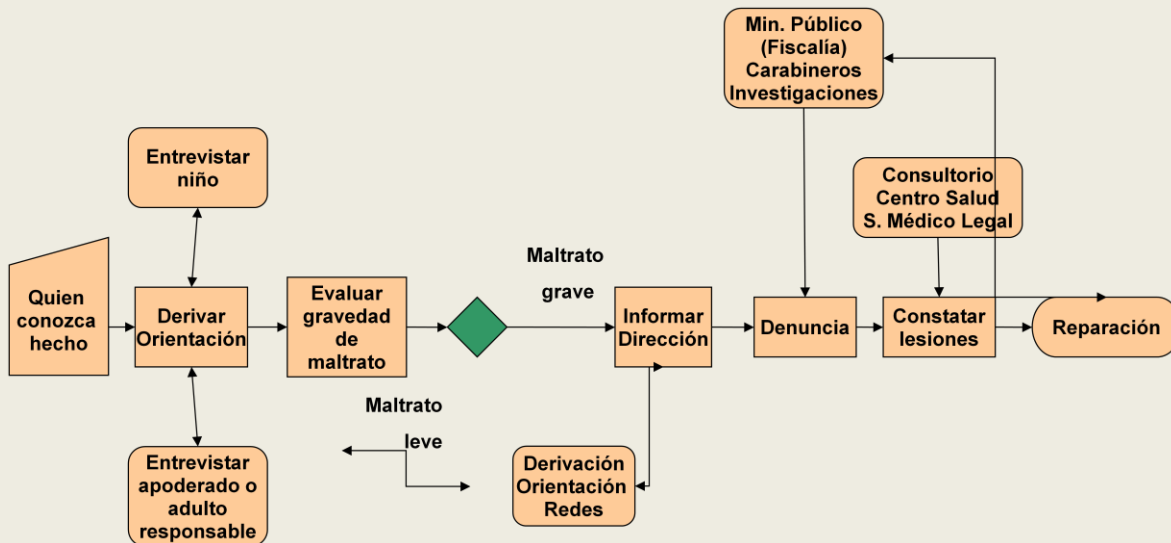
Min. Público (Fiscalia) Carabineros Investigaciones

Entrevistar niño

Consultorio Centro Salud S. Médico Legal

Maltrato grave

Quien conozca hecho

Derivar Orientación

Evaluar gravedad de maltrato

Informar Dirección

Denuncia

Constatar lesiones

Reparación

Maltrato leve

Entrevistar apoderado o adulto responsable

Derivación Orientación Redes